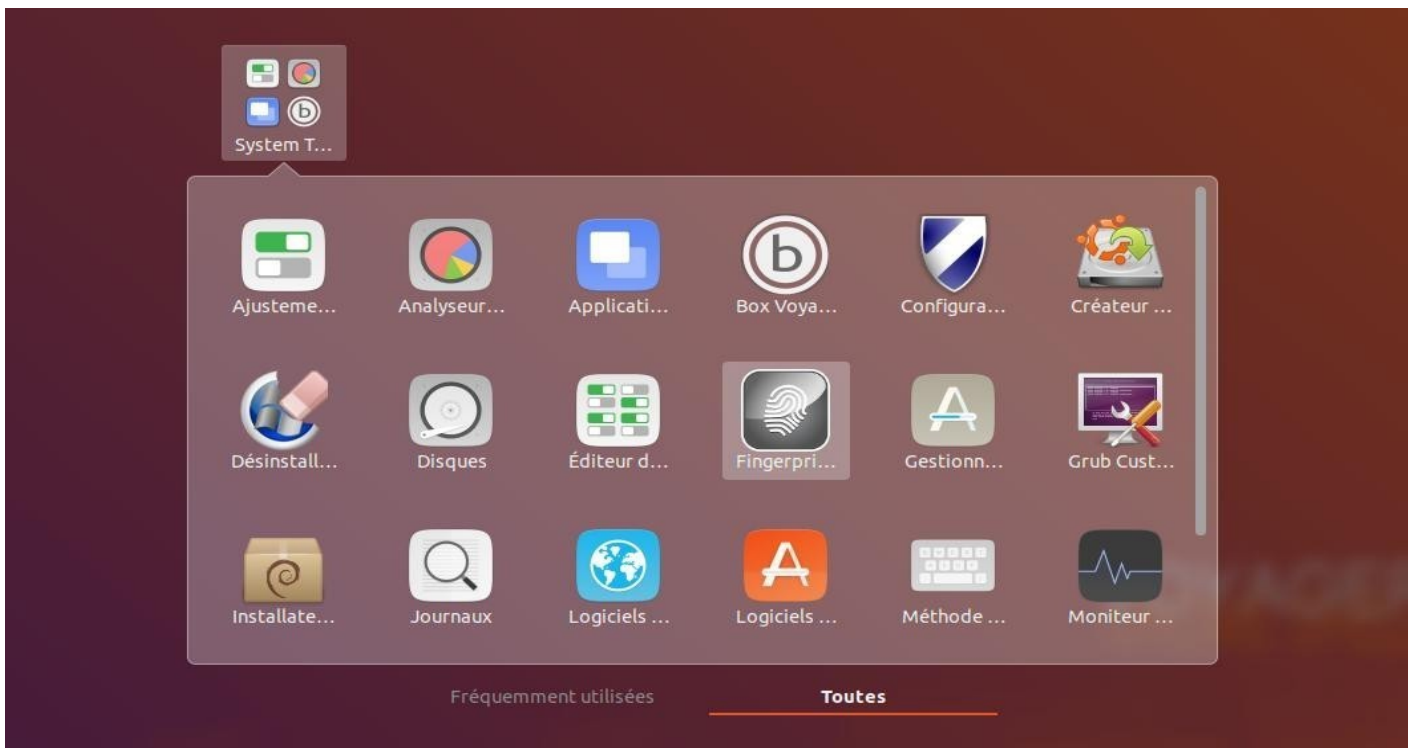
System T...

Ajusteme...
Analyseur...
Applicati...
Box Voya...
Configura...
Créateur ...

Désinstall...
Disques
Éditeur d...
Fingerpri...
Gestionn...
Grub Cust...

Installate...
Journaux
Logiciels ...
Logiciels ...
Méthode ...
Moniteur ...

Fréquemment utilisées
Toutes